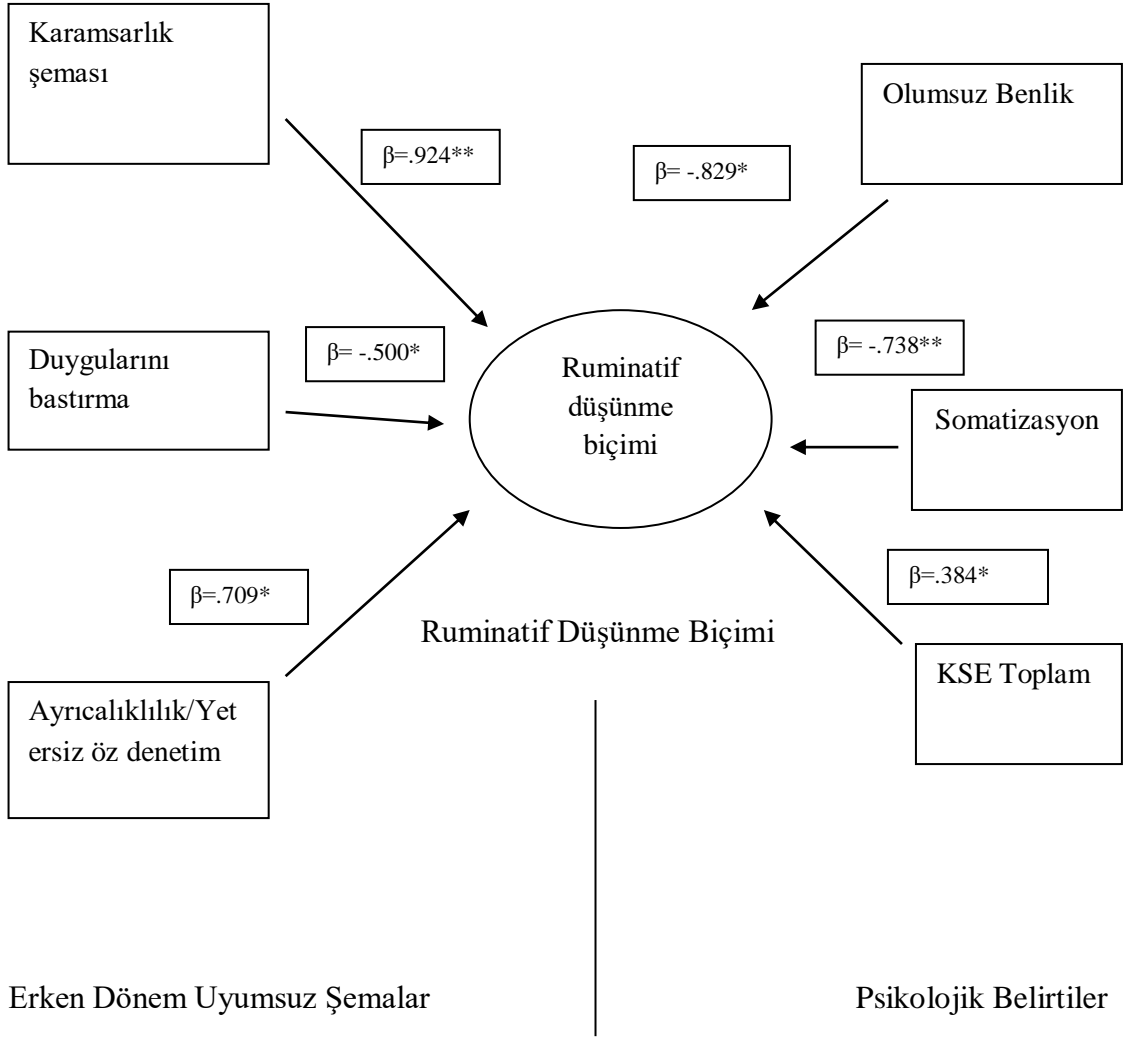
Karamsarlık şeması

β=.924**

β= -.829*

Olumsuz Benlik

Duygularını bastırma

β= -.500*

Ruminatif düşünme biçimi

β= -.738**

Somatizasyon

β=.709*

β=.384*

Ruminatif Düşünme Biçimi

KSE Toplam

Ayrıcalıklılık/Yetersiz öz denetim

Erken Dönem Uyumsuz Şemalar

Psikolojik Belirtiler